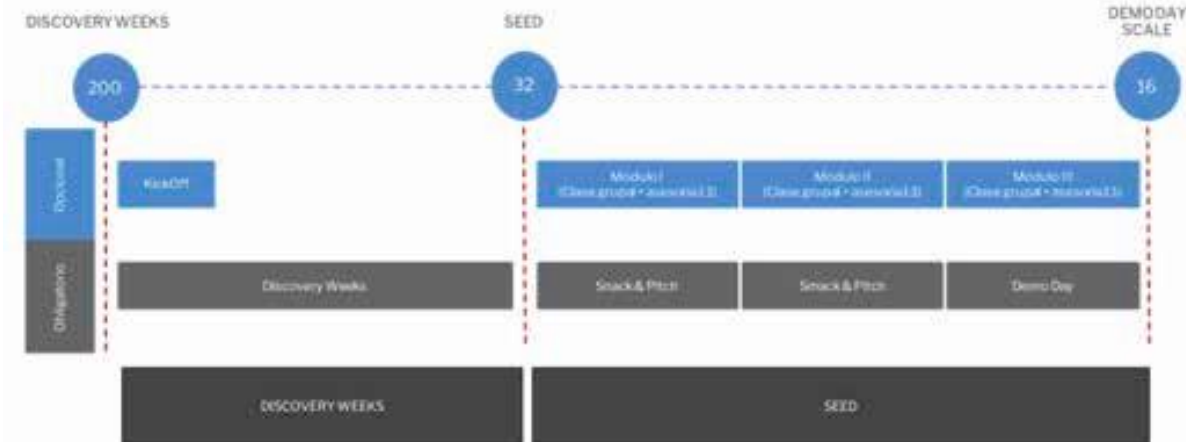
DISCOVERY WEEKS

SEED

DEMODAY
SCALE

200

32

16

Opcional

Obligatorio

KickOff

Modulo I
(Clase grupal + asesoría 1:1)

Modulo II
(Clase grupal + asesoría 1:1)

Modulo III
(Clase grupal + asesoría 1:1)

Discovery Weeks

Snack & Pitch

Snack & Pitch

Demo Day

DISCOVERY WEEKS

SEED